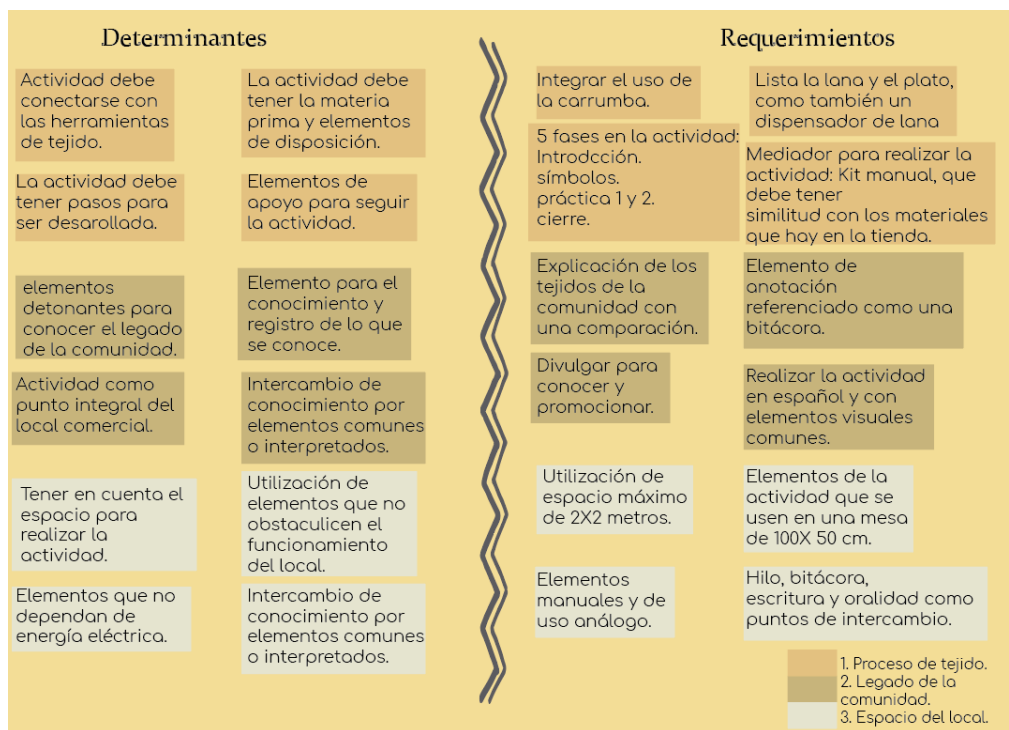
Determinantes

Actividad debe conectarse con las herramientas de tejido.

La actividad debe tener la materia prima y elementos de disposición.

La actividad debe tener pasos para ser desarollada.

Elementos de apoyo para seguir la actividad.

elementos detonantes para conocer el legado de la comunidad.

Elemento para el conocimiento y registro de lo que se conoce.

Actividad como punto integral del local comercial.

Intercambio de conocimiento por elementos comunes o interpretados.

Tener en cuenta el espacio para realizar la actividad.

Utilización de elementos que no obstaculicen el funcionamiento del local.

Elementos que no dependan de energía eléctrica.

Intercambio de conocimiento por elementos comunes o interpretados.

Requerimientos

Integrar el uso de la carrumba.

Lista la lana y el plato, como también un dispensador de lana

5 fases en la actividad: Introdcción. símbolos. práctica 1 y 2. cierre.

Mediador para realizar la actividad: Kit manual, que debe tener similitud con los materiales que hay en la tienda.

Explicación de los tejidos de la comunidad con una comparación.

Elemento de anotación referenciado como una bitácora.

Divulgar para conocer y promocionar.

Realizar la actividad en español y con elementos visuales comunes.

Utilización de espacio máximo de 2X2 metros.

Elementos de la actividad que se usen en una mesa de 100X 50 cm.

Elementos manuales y de uso análogo.

Hilo, bitácora, escritura y oralidad como puntos de intercambio.

1. Proceso de tejido.
2. Legado de la comunidad.
3. Espacio del local.